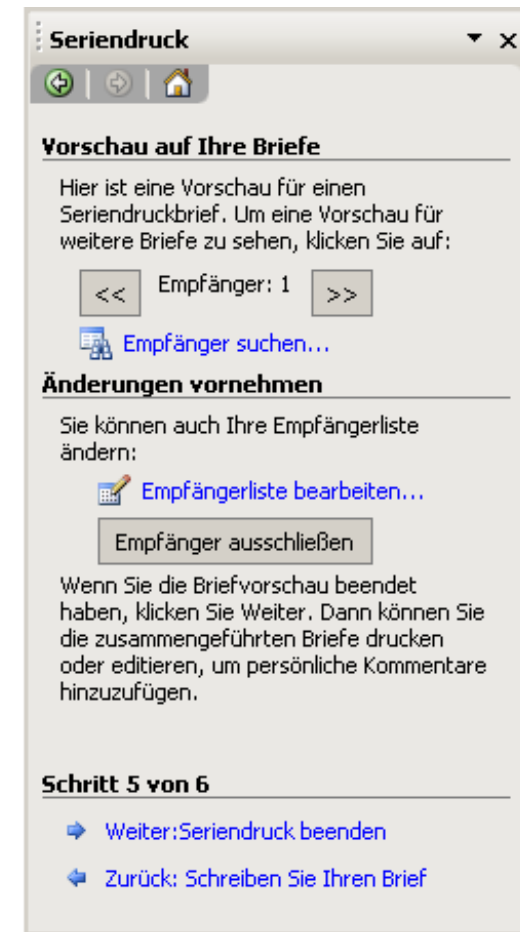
Seriendruck

Vorschau auf Ihre Briefe

Hier ist eine Vorschau für einen Seriendruckbrief. Um eine Vorschau für weitere Briefe zu sehen, klicken Sie auf:

<< Empfänger: 1 >>

Empfänger suchen...

Änderungen vornehmen

Sie können auch Ihre Empfängerliste ändern:

Empfängerliste bearbeiten...

Empfänger ausschließen

Wenn Sie die Briefvorschau beendet haben, klicken Sie Weiter. Dann können Sie die zusammengeführten Briefe drucken oder editieren, um persönliche Kommentare hinzuzufügen.

Schritt 5 von 6

Weiter:Seriendruck beenden

Zurück: Schreiben Sie Ihren Brief